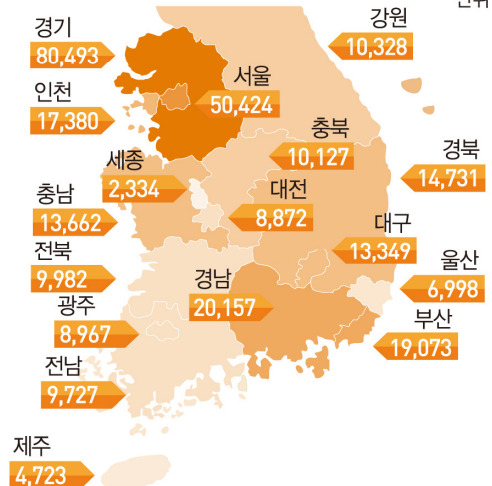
경기
80,493

강원
10,328

인천
17,380

서울
50,424

충북
10,127

경북
14,731

세종
2,334

대전
8,872

충남
13,662

대구
13,349

전북
9,982

울산
6,998

경남
20,157

광주
8,967

부산
19,073

전남
9,727

제주
4,723